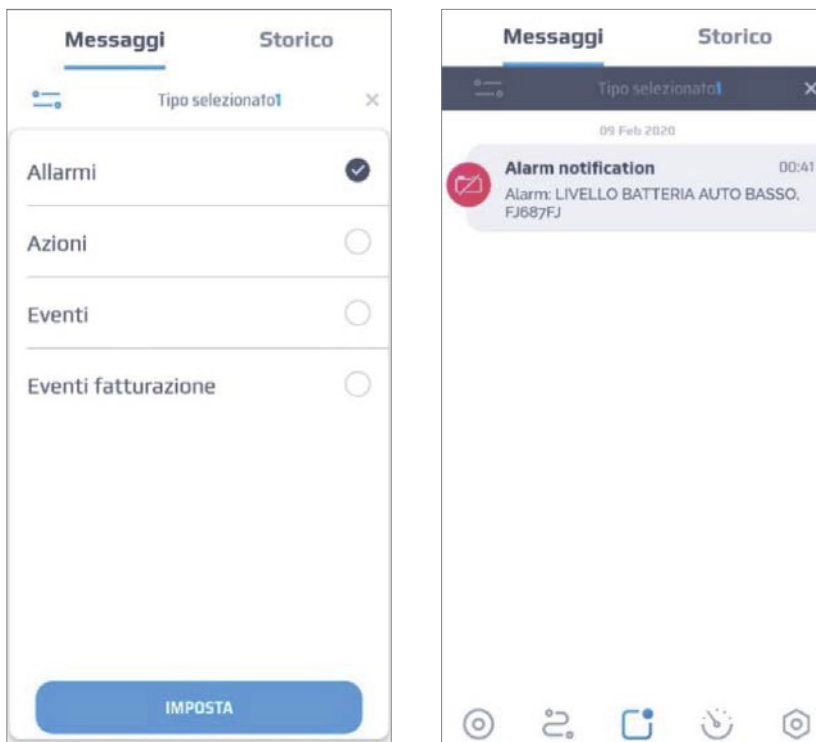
Messaggi Storico

Tipo selezionato1 ×

Allarmi

Azioni

Eventi

Eventi fatturazione

IMPOSTA

Messaggi Storico

Tipo selezionato1 ×

09 Feb 2020

Alarm notification 00:41

Alarm: LIVELLO BATTERIA AUTO BASSO, FJ687FJ